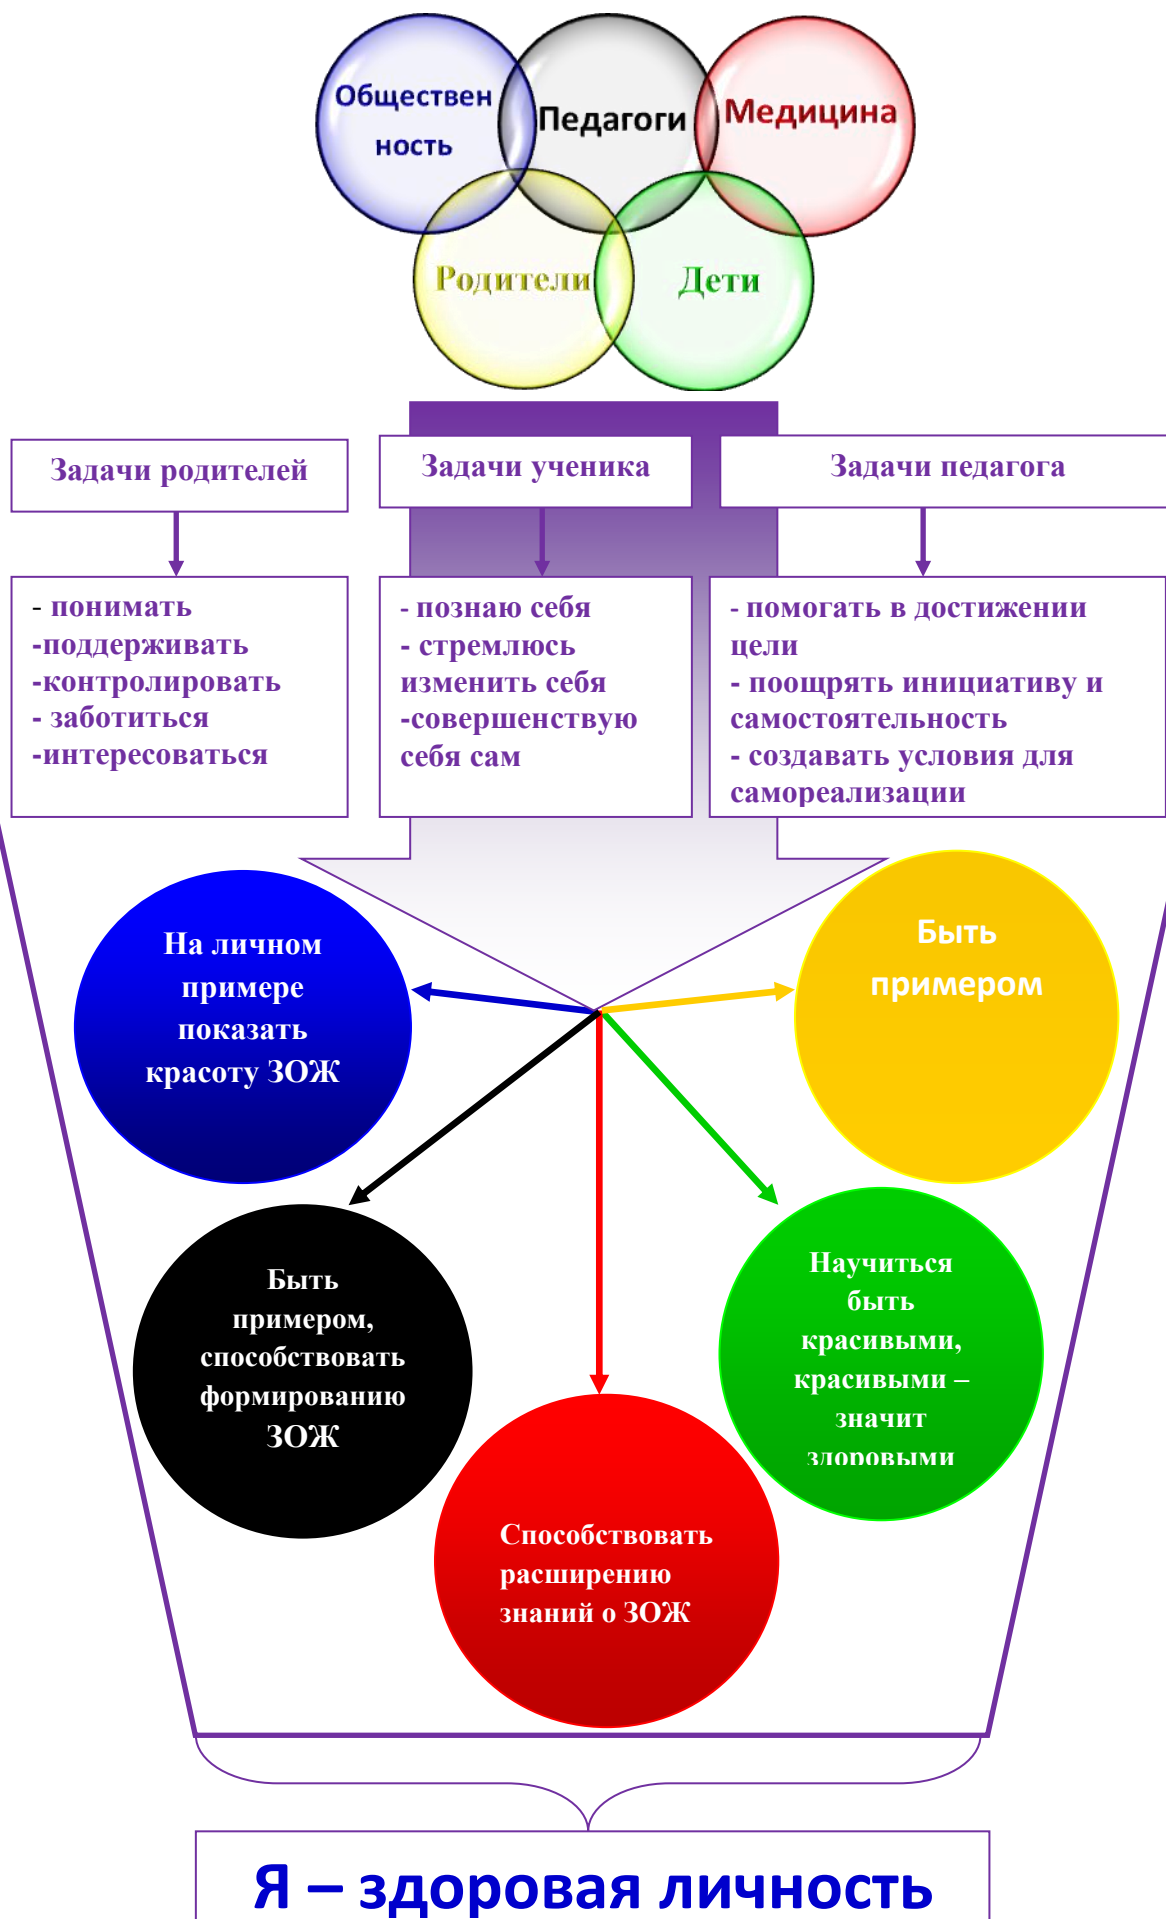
Общественность

Педагоги

Медицина

Родители

Дети

Задачи родителей

Задачи ученика

Задачи педагога

- понимать
-поддерживать
-контролировать
- заботиться
-интересоваться

- познаю себя
- стремлюсь изменить себя
-совершенствую себя сам

- помогать в достижении цели
- поощрять инициативу и самостоятельность
- создавать условия для самореализации

На личном примере показать красоту ЗОЖ

Быть примером

Быть примером, способствовать формированию ЗОЖ

Научиться быть красивыми, красивыми – значит здоровыми

Способствовать расширению знаний о ЗОЖ

Я – здоровая личность